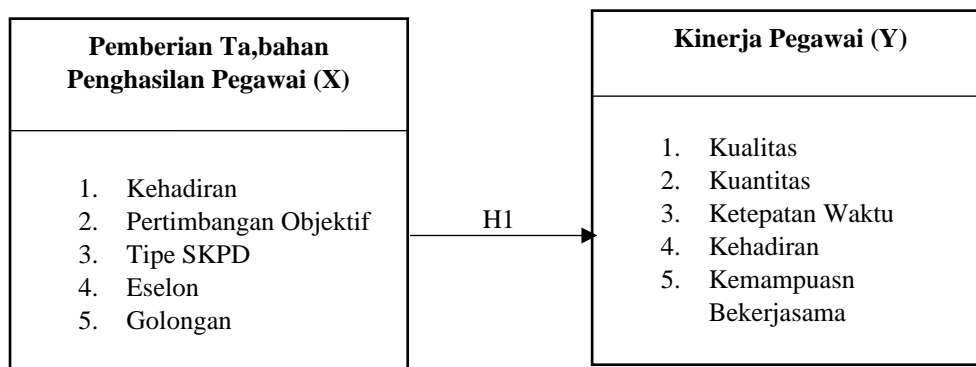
Pemberian Ta,bahan Penghasilan Pegawai (X)

1. Kehadiran
2. Pertimbangan Objektif
3. Tipe SKPD
4. Eselon
5. Golongan

H1

Kinerja Pegawai (Y)

1. Kualitas
2. Kuantitas
3. Ketepatan Waktu
4. Kehadiran
5. Kemampuasn Bekerjasama